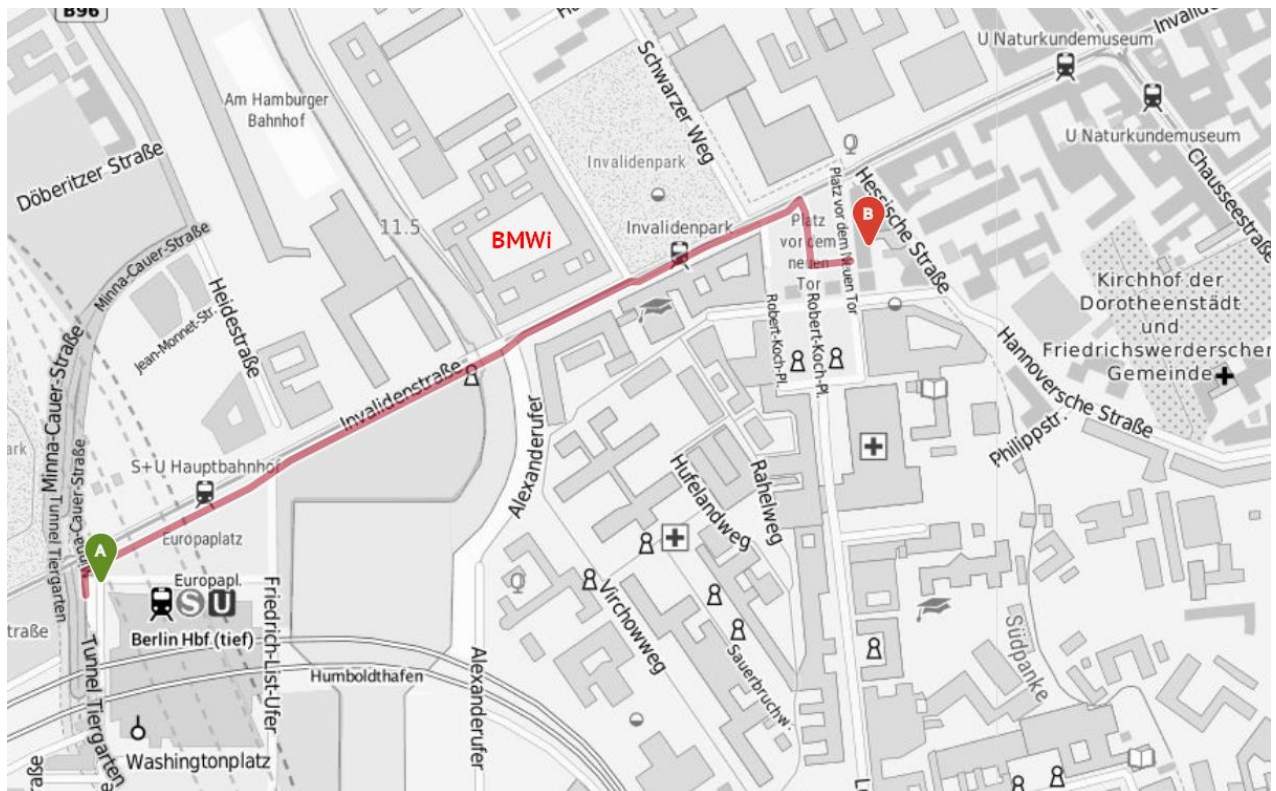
B96
Invalidenstraße
U Naturkundemuseum
U Naturkundemuseum
Chausseestraße
Schwarzer Weg
Am Hamburger Bahnhof
Invalidenpark
Invalidenpark
Döberitzer Straße
11.5
BMWi
Platz vor dem Neuen Tor
Platz vor dem Neuen Tor
Hessische Straße
B
Kirchhof der Dorotheenstädt und Friedrichswerderschen Gemeinde
Minna-Cauer-Straße
Jean-Monnet-Str.
Heidestraße
Robert-Koch-Pl.
Robert-Koch-Pl.
Hannoversche Straße
Minna-Cauer-Straße
Invalidenstraße
Alexanderufer
Philippstr.
ark
Minna-Cauer-Straße
Tunnel Tiergarten
S+U Hauptbahnhof
Hufelandweg
Rahelweg
Europaplatz
A
Europapl.
S U
Friedrich-List-Ufer
Virchowweg
Sauerbruchw.
traße
Berlin Hbf (tief)
Südpanke
Humboldthafen
Alexanderufer
Tunnel Tiergarten
Washingtonplatz
aße
Lu